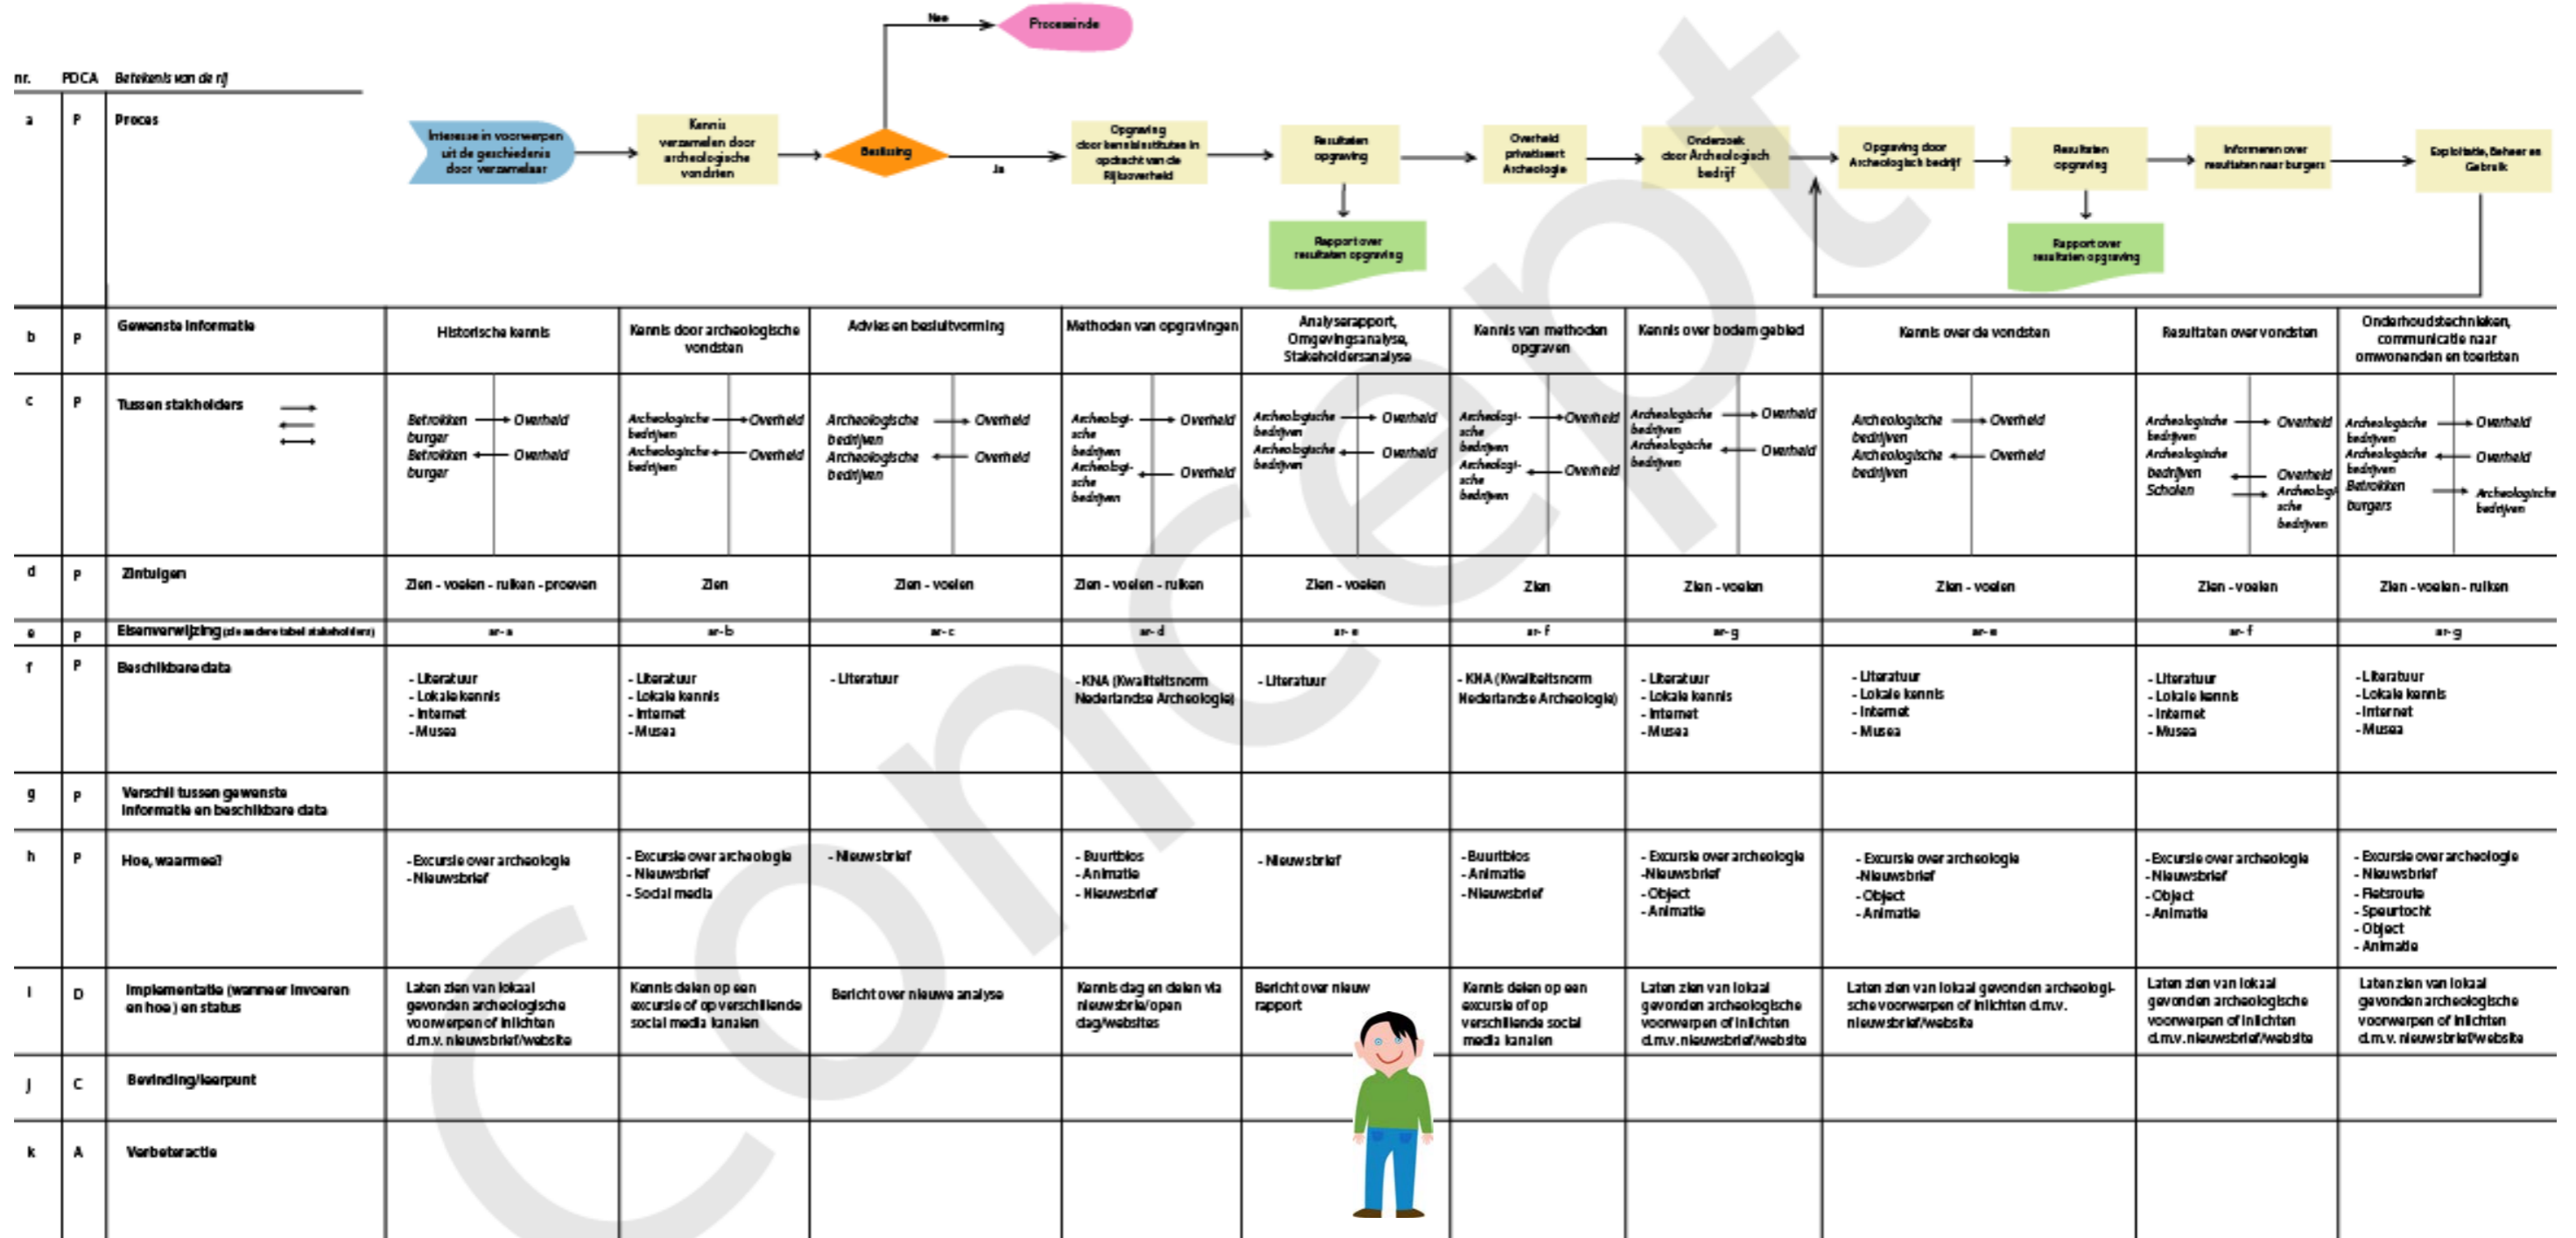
Concept

| nr. | PDCA | Betekenis van de rij | | | | | | | | | |
|---|---|---|---|---|---|---|---|---|---|---|---|
| a | P | Proces | Interesse in voorwerpen uit de geschiedenis door verzamelaar → Kennis verzamelen door archeologische vondsten → Beslissing → Nee → Proceseinde; Ja → Opgraving door kennisinstituten in opdracht van de Rijksoverheid → Resultaten opgraving → Rapport over resultaten opgraving; Overheid privatiseert Archeologie → Onderzoek door Archeologisch bedrijf → Opgraving door Archeologisch bedrijf → Resultaten opgraving → Rapport over resultaten opgraving; Informeren over resultaten naar burgers → Exploitatie, Beheer en Gebruik | | | | | | | | |
| b | P | Gewenste informatie | Historische kennis | Kennis door archeologische vondsten | Advies en besluitvorming | Methoden van opgravingen | Analyserapport, Omgevingsanalyse, Stakeholdersanalyse | Kennis van methoden opgraven | Kennis over bodem gebied | Kennis over de vondsten | Resultaten over vondsten | Onderhoudstechnieken, communicatie naar omwonenden en toeristen |
| c | P | Tussen stakeholders | Betrokken burger → Overheid; Betrokken burger ← Overheid | Archeologische bedrijven → Overheid; Archeologische bedrijven ← Overheid | Archeologische bedrijven → Overheid; Archeologische bedrijven ← Overheid | Archeologische bedrijven → Overheid; Archeologische bedrijven ← Overheid | Archeologische bedrijven → Overheid; Archeologische bedrijven ← Overheid | Archeologische bedrijven → Overheid; Archeologische bedrijven ← Overheid | Archeologische bedrijven → Overheid; Archeologische bedrijven ← Overheid | Archeologische bedrijven → Overheid; Archeologische bedrijven ← Overheid | Archeologische bedrijven → Overheid; Archeologische bedrijven ← Overheid; Scholen → Archeologische bedrijven | Archeologische bedrijven → Overheid; Archeologische bedrijven ← Overheid; Betrokken burgers → Archeologische bedrijven |
| d | P | Zintuigen | Zien - voelen - ruiken - proeven | Zien | Zien - voelen | Zien - voelen - ruiken | Zien - voelen | Zien | Zien - voelen | Zien - voelen | Zien - voelen | Zien - voelen - ruiken |
| e | P | Eisenverwijzing (zie andere tabel stakeholders) | ar- a | ar- b | ar- c | ar- d | ar- e | ar- f | ar- g | ar- e | ar- f | ar- g |
| f | P | Beschikbare data | - Literatuur - Lokale kennis - Internet - Musea | - Literatuur - Lokale kennis - Internet - Musea | - Literatuur | - KNA (Kwaliteitsnorm Nederlandse Archeologie) | - Literatuur | - KNA (Kwaliteitsnorm Nederlandse Archeologie) | - Literatuur - Lokale kennis - Internet - Musea | - Literatuur - Lokale kennis - Internet - Musea | - Literatuur - Lokale kennis - Internet - Musea | - Literatuur - Lokale kennis - Internet - Musea |
| g | P | Verschil tussen gewenste informatie en beschikbare data | | | | | | | | | | |
| h | P | Hoe, waarmee? | - Excursie over archeologie - Nieuwsbrief | - Excursie over archeologie - Nieuwsbrief - Social media | - Nieuwsbrief | - Buurtbios - Animatie - Nieuwsbrief | - Nieuwsbrief | - Buurtbios - Animatie - Nieuwsbrief | - Excursie over archeologie -Nieuwsbrief - Object - Animatie | - Excursie over archeologie -Nieuwsbrief - Object - Animatie | - Excursie over archeologie - Nieuwsbrief - Object - Animatie | - Excursie over archeologie - Nieuwsbrief - Fietsroute - Speurtocht - Object - Animatie |
| i | D | Implementatie (wanneer invoeren en hoe) en status | Laten zien van lokaal gevonden archeologische voorwerpen of inlichten d.m.v. nieuwsbrief/website | Kennis delen op een excursie of op verschillende social media kanalen | Bericht over nieuwe analyse | Kennis dag en delen via nieuwsbrie/open dag/websites | Bericht over nieuw rapport | Kennis delen op een excursie of op verschillende social media kanalen | Laten zien van lokaal gevonden archeologische voorwerpen of inlichten d.m.v. nieuwsbrief/website | Laten zien van lokaal gevonden archeologische voorwerpen of inlichten d.m.v. nieuwsbrief/website | Laten zien van lokaal gevonden archeologische voorwerpen of inlichten d.m.v. nieuwsbrief/website | Laten zien van lokaal gevonden archeologische voorwerpen of inlichten d.m.v. nieuwsbrief/website |
| j | C | Bevinding/leerpunt | | | | | | | | | | |
| k | A | Verbeteractie | | | | | | | | | | |